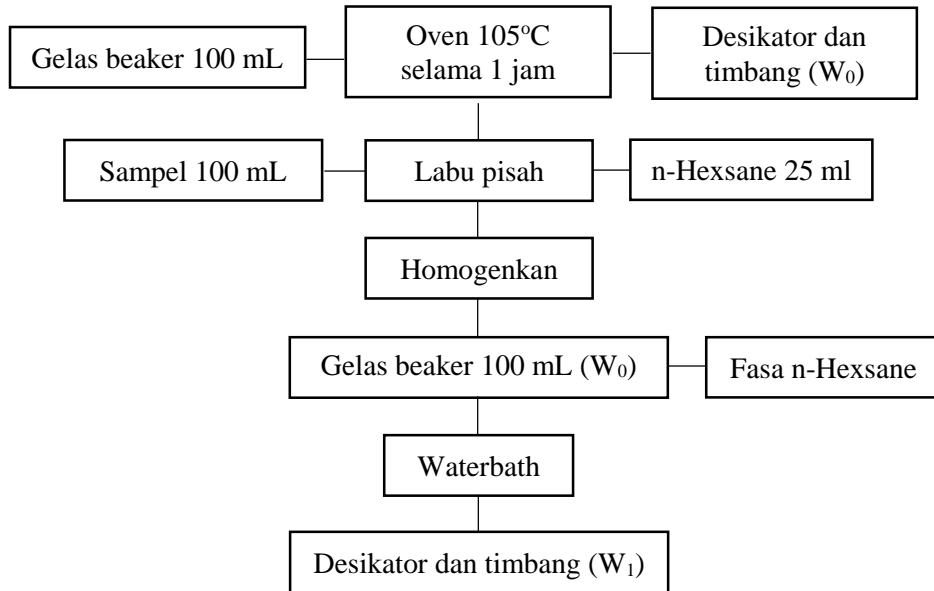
Gelas beaker 100 mL

Oven 105$^{o}$C selama 1 jam

Desikator dan timbang (W$_0$)

Sampel 100 mL

Labu pisah

n-Hexsane 25 ml

Homogenkan

Gelas beaker 100 mL (W$_0$)

Fasa n-Hexsane

Waterbath

Desikator dan timbang (W$_1$)